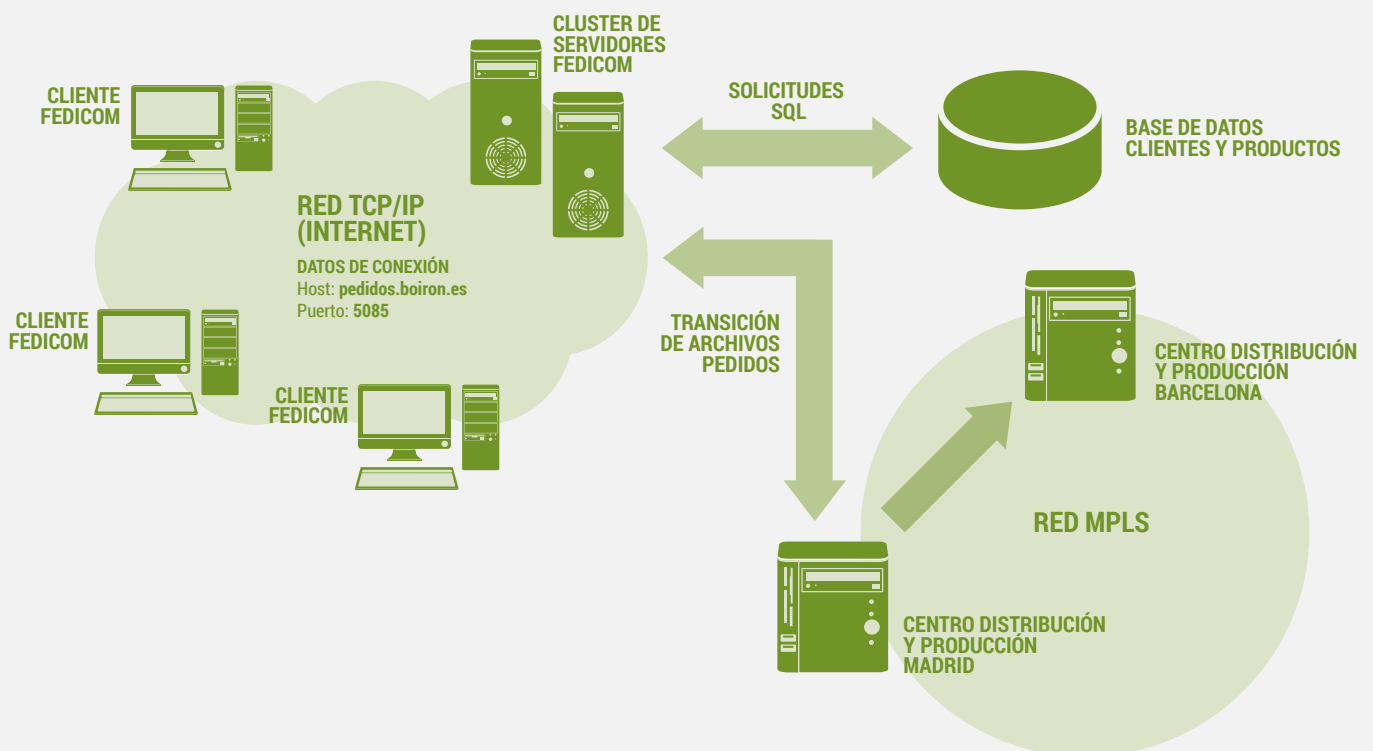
CLUSTER DE SERVIDORES FEDICOM

CLIENTE FEDICOM

SOLICITUDES SQL

BASE DE DATOS CLIENTES Y PRODUCTOS

RED TCP/IP (INTERNET)

DATOS DE CONEXIÓN
Host: pedidos.boiron.es
Puerto: 5085

CLIENTE FEDICOM

TRANSICIÓN DE ARCHIVOS PEDIDOS

CENTRO DISTRIBUCIÓN Y PRODUCCIÓN BARCELONA

CLIENTE FEDICOM

RED MPLS

CENTRO DISTRIBUCIÓN Y PRODUCCIÓN MADRID